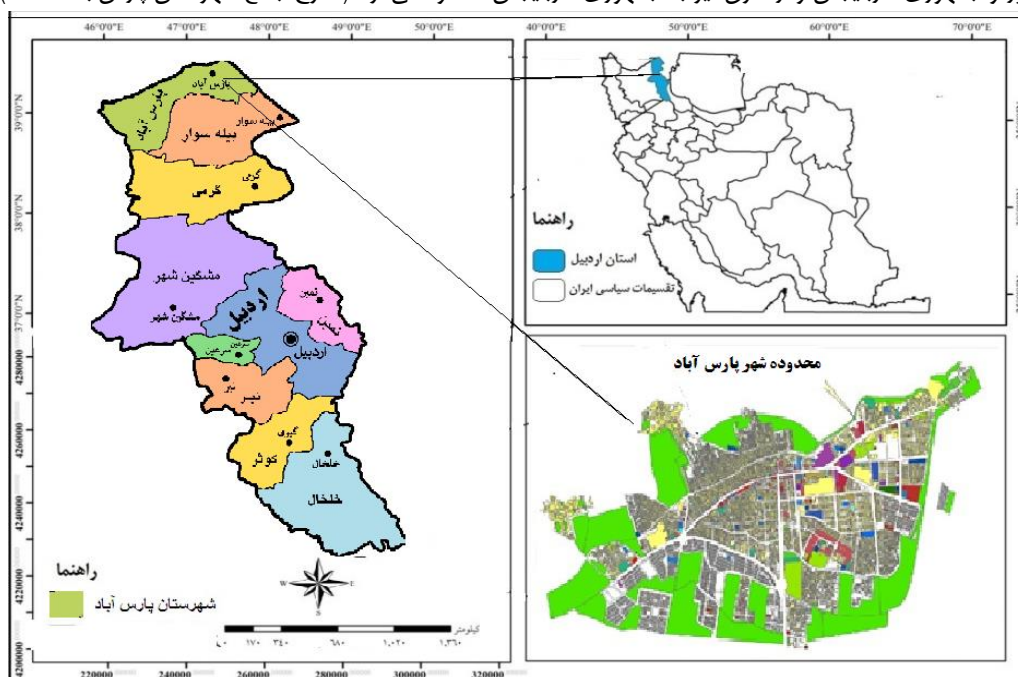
46°0'0"E 47°0'0"E 48°0'0"E 49°0'0"E 50°0'0"E

39°0'0"N 38°0'0"N 37°0'0"N

پارس آباد
پارس آباد
بیله سوار
بیله سوار
گرمی
گرمی
مشگین شهر
مشگین شهر
اردبیل
اردبیل
نمین
نیر
سرعین
سرعین
نیر
نیر
کوثر
گیوی
خلخال
خلخال

4280000 4260000 4240000 4220000 4200000

راهنما
شهرستان پارس آباد

کیلومتر
۰ ۱۷۰ ۳۴۰ ۶۸۰ ۱,۰۲۰ ۱,۳۶۰

W E N S

220000 240000 260000 280000 300000 320000

40°0'0"E 50°0'0"E 60°0'0"E 70°0'0"E

راهنما
استان اردبیل
تقسیمات سیاسی ایران

محدوده شهر پارس آباد